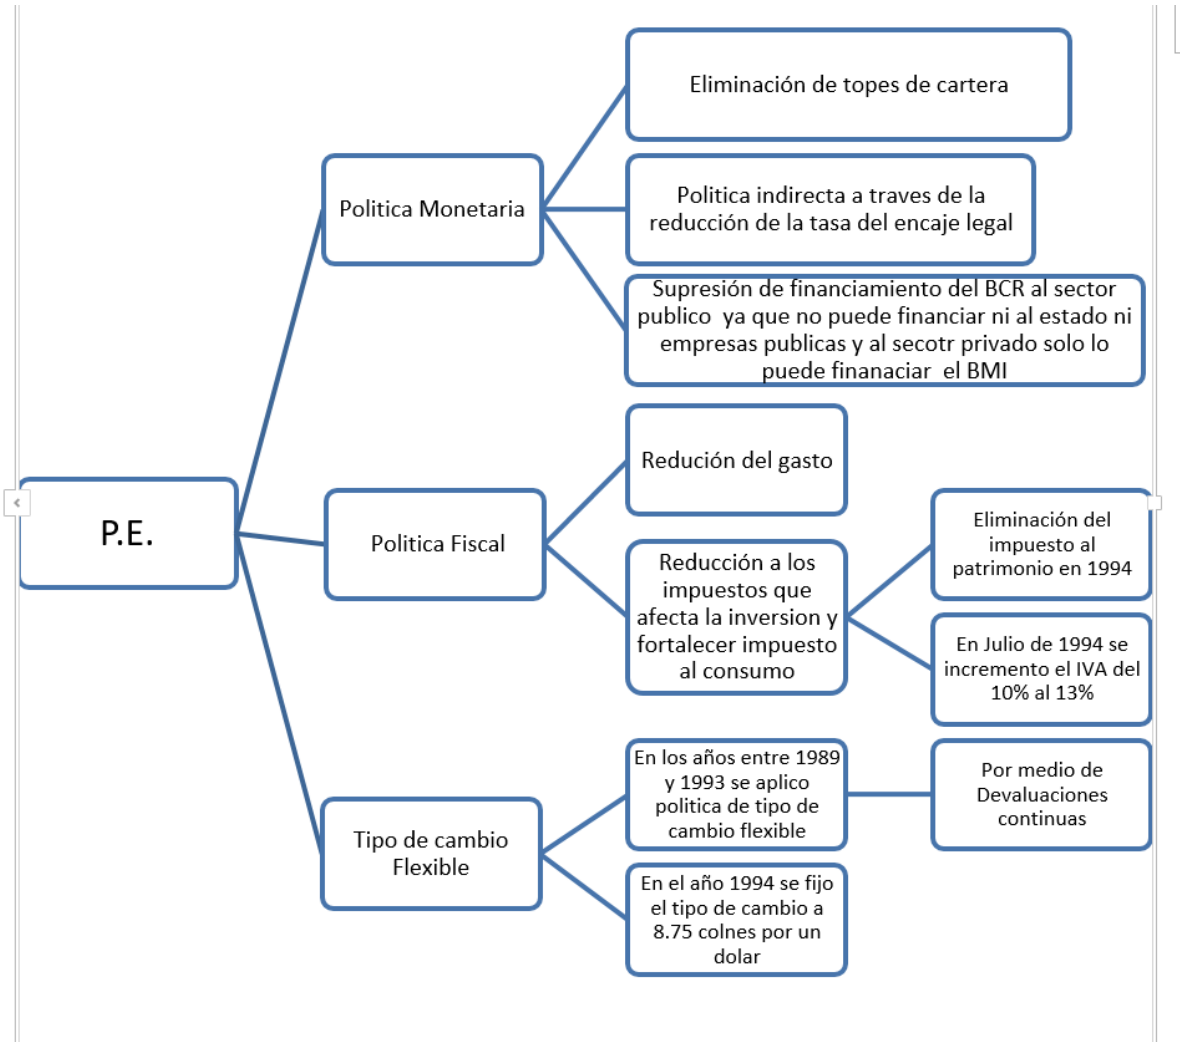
P.E.

Politica Monetaria

Eliminación de topes de cartera

Politica indirecta a traves de la reducción de la tasa del encaje legal

Supresión de financiamiento del BCR al sector publico ya que no puede financiar ni al estado ni empresas publicas y al secotr privado solo lo puede finanaciar el BMI

Politica Fiscal

Redución del gasto

Reducción a los impuestos que afecta la inversion y fortalecer impuesto al consumo

Eliminación del impuesto al patrimonio en 1994

En Julio de 1994 se incremento el IVA del 10% al 13%

Tipo de cambio Flexible

En los años entre 1989 y 1993 se aplico politica de tipo de cambio flexible

Por medio de Devaluaciones continuas

En el año 1994 se fijo el tipo de cambio a 8.75 colnes por un dolar